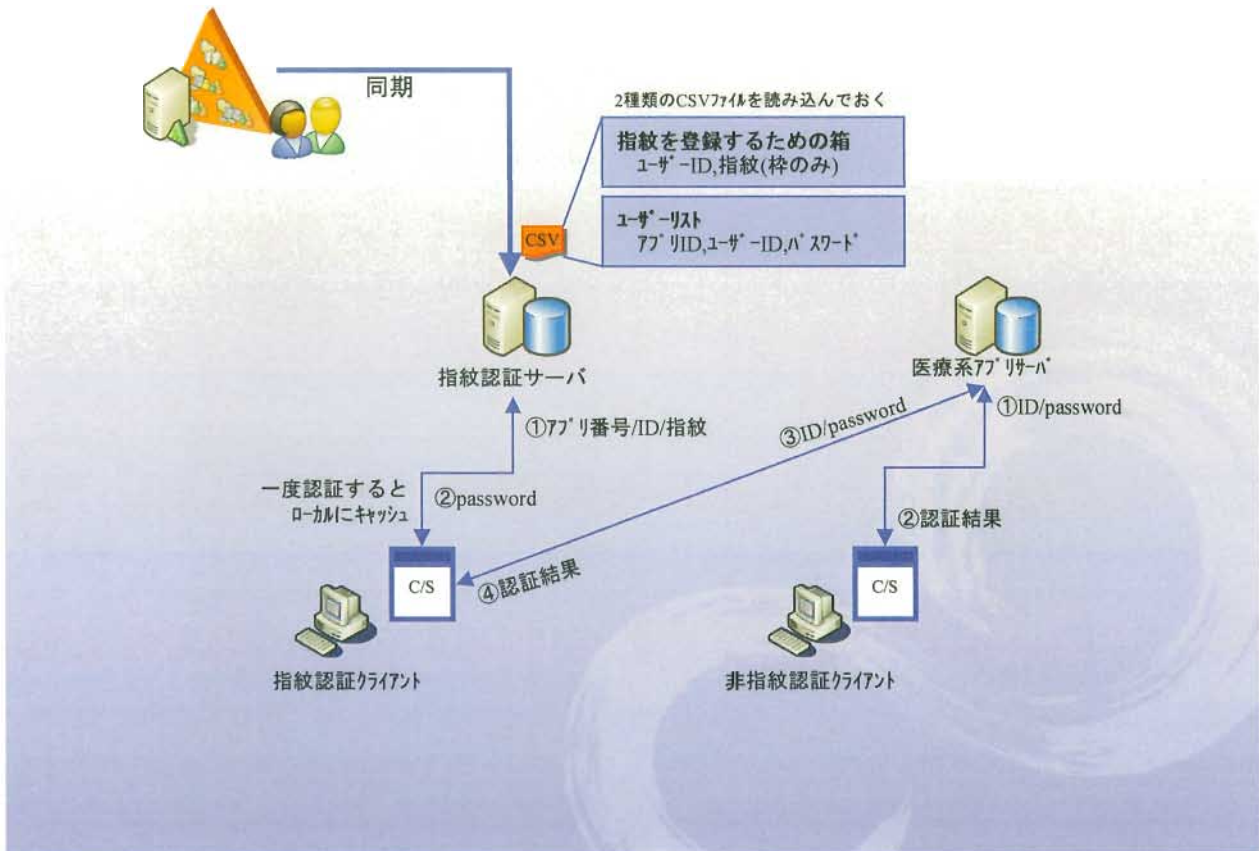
同期

2種類のCSVﾌｧｲﾙを読み込んでおく

指紋を登録するための箱
ﾕｰｻﾞｰID,指紋(枠のみ)

ﾕｰｻﾞｰﾘｽﾄ
ｱﾌﾟﾘID,ﾕｰｻﾞｰID,ﾊﾟｽﾜｰﾄﾞ

CSV

指紋認証サーバ

医療系ｱﾌﾟﾘｻｰﾊﾞ

①ｱﾌﾟﾘ番号/ID/指紋

③ID/password

①ID/password

一度認証すると
ﾛｰｶﾙにｷｬｯｼｭ

②password

②認証結果

C/S

④認証結果

C/S

指紋認証ｸﾗｲｱﾝﾄ

非指紋認証ｸﾗｲｱﾝﾄ